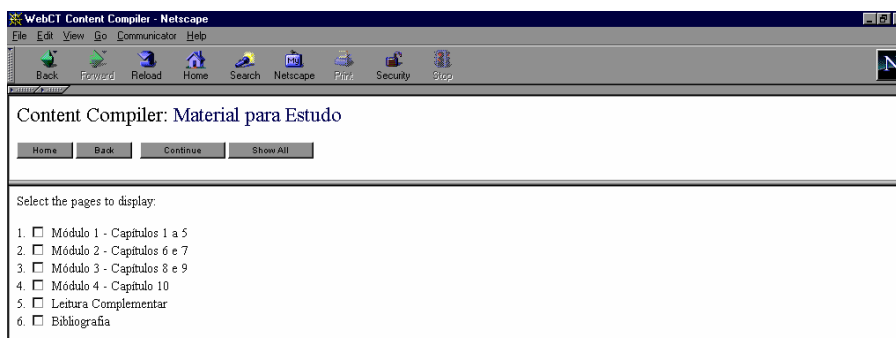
WebCT Content Compiler - Netscape
File Edit View Go Communicator Help
Back Forward Reload Home Search Netscape Print Security Stop

Content Compiler: Material para Estudo

Home Back Continue Show All

Select the pages to display:

1. ☐ Módulo 1 - Capítulos 1 a 5
2. ☐ Módulo 2 - Capítulos 6 e 7
3. ☐ Módulo 3 - Capítulos 8 e 9
4. ☐ Módulo 4 - Capítulo 10
5. ☐ Leitura Complementar
6. ☐ Bibliografia